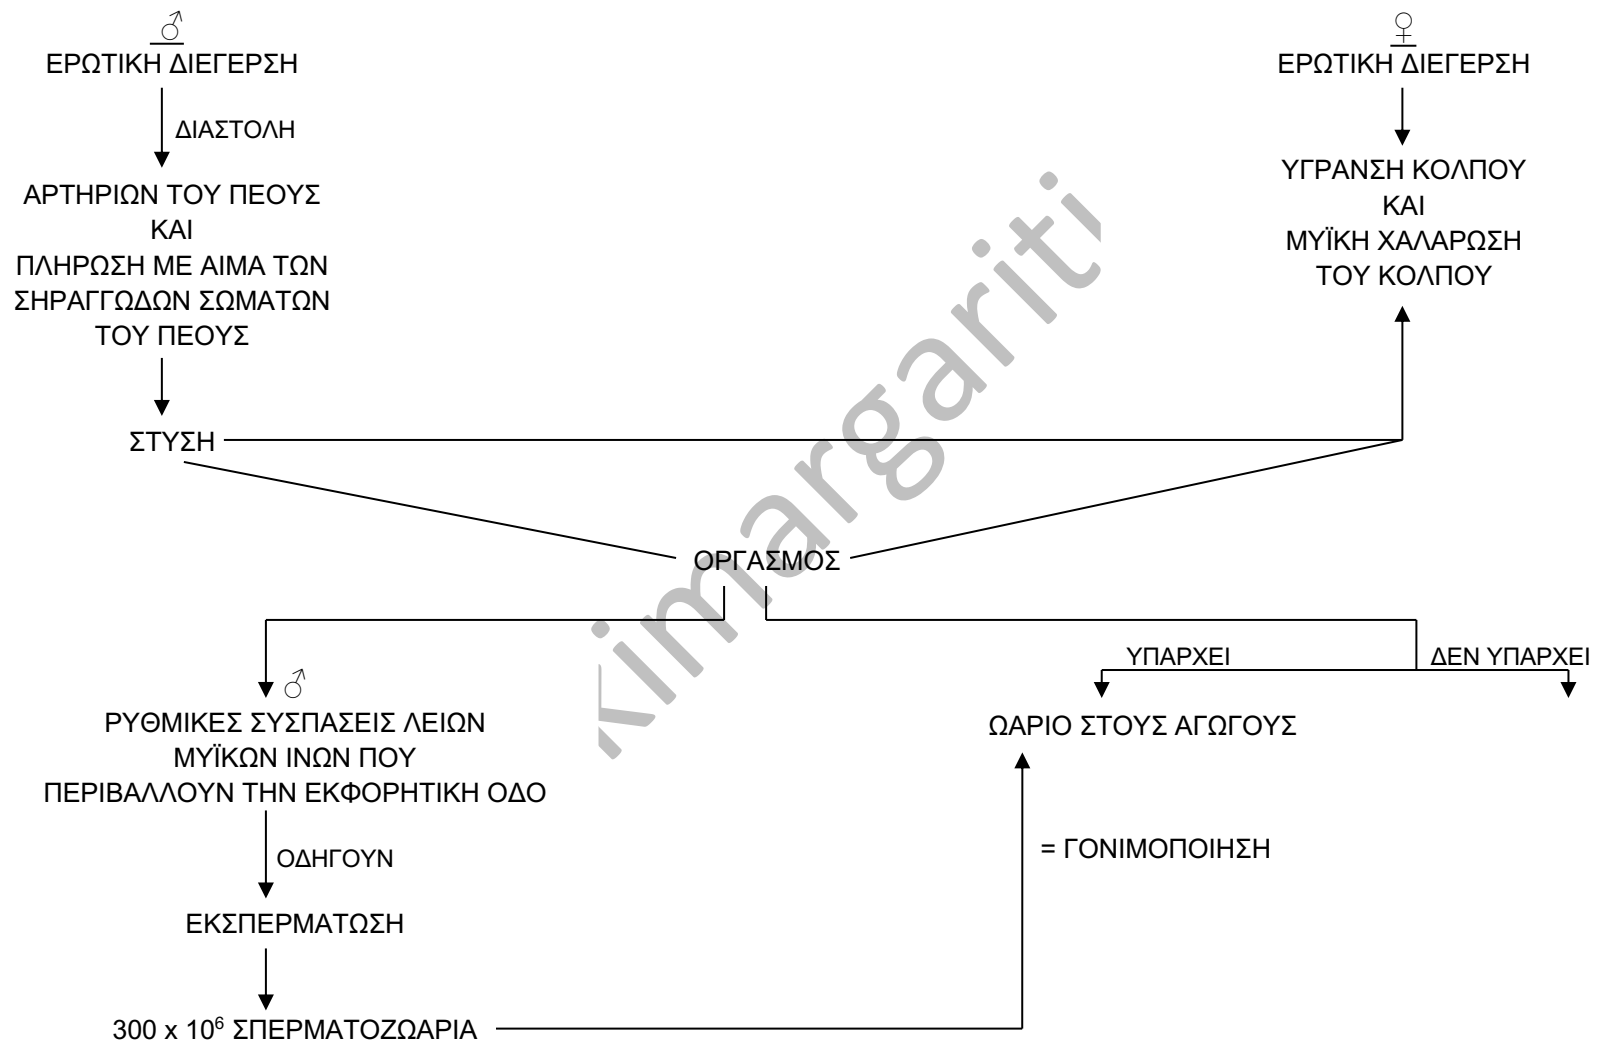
♂
ΕΡΩΤΙΚΗ ΔΙΕΓΕΡΣΗ

ΔΙΑΣΤΟΛΗ

ΑΡΤΗΡΙΩΝ ΤΟΥ ΠΕΟΥΣ
ΚΑΙ
ΠΛΗΡΩΣΗ ΜΕ ΑΙΜΑ ΤΩΝ
ΣΗΡΑΓΓΩΔΩΝ ΣΩΜΑΤΩΝ
ΤΟΥ ΠΕΟΥΣ

ΣΤΥΣΗ

♀
ΕΡΩΤΙΚΗ ΔΙΕΓΕΡΣΗ

ΥΓΡΑΝΣΗ ΚΟΛΠΟΥ
ΚΑΙ
ΜΥΪΚΗ ΧΑΛΑΡΩΣΗ
ΤΟΥ ΚΟΛΠΟΥ

kimargariti

ΟΡΓΑΣΜΟΣ

♂
ΡΥΘΜΙΚΕΣ ΣΥΣΠΑΣΕΙΣ ΛΕΙΩΝ
ΜΥΪΚΩΝ ΙΝΩΝ ΠΟΥ
ΠΕΡΙΒΑΛΛΟΥΝ ΤΗΝ ΕΚΦΟΡΗΤΙΚΗ ΟΔΟ

ΟΔΗΓΟΥΝ

ΕΚΣΠΕΡΜΑΤΩΣΗ

$300 \times 10^6$ ΣΠΕΡΜΑΤΟΖΩΑΡΙΑ

ΥΠΑΡΧΕΙ
ΔΕΝ ΥΠΑΡΧΕΙ

ΩΑΡΙΟ ΣΤΟΥΣ ΑΓΩΓΟΥΣ

= ΓΟΝΙΜΟΠΟΙΗΣΗ